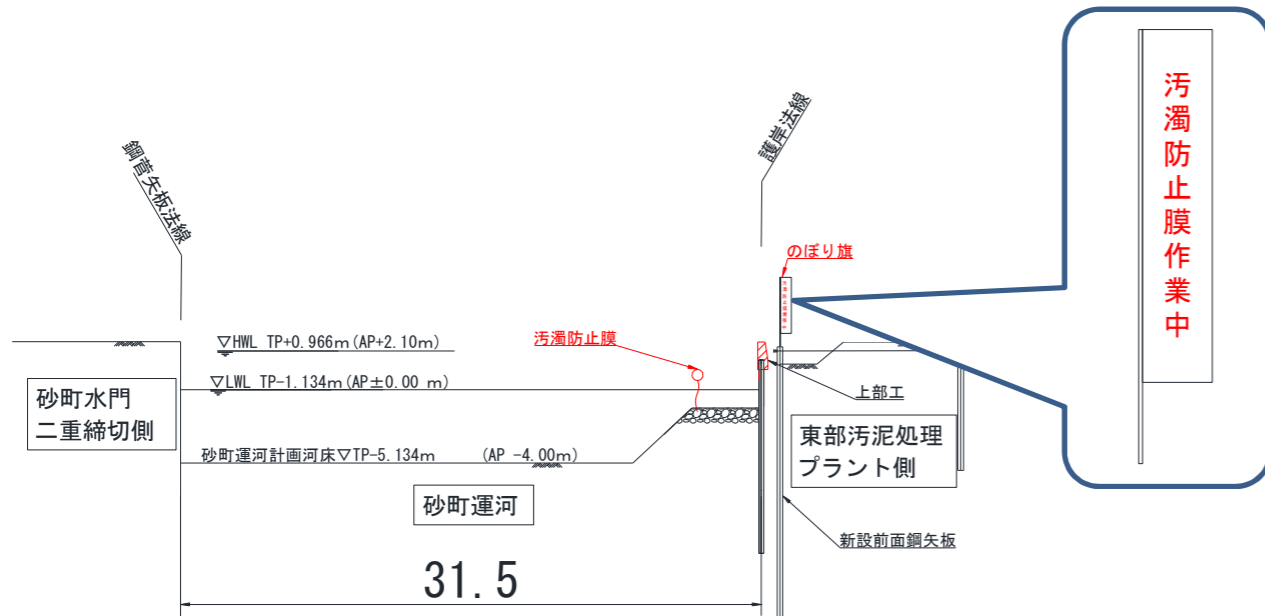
鋼管矢板法線

護岸法線

汚濁防止膜作業中

のぼり旗

▽HWL TP+0.966m(AP+2.10m)

汚濁防止膜

▽LWL TP-1.134m(AP±0.00 m)

上部工

砂町水門
二重締切側

東部汚泥処理
プラント側

砂町運河計画河床▽TP-5.134m (AP -4.00m)

砂町運河

新設前面鋼矢板

31.5